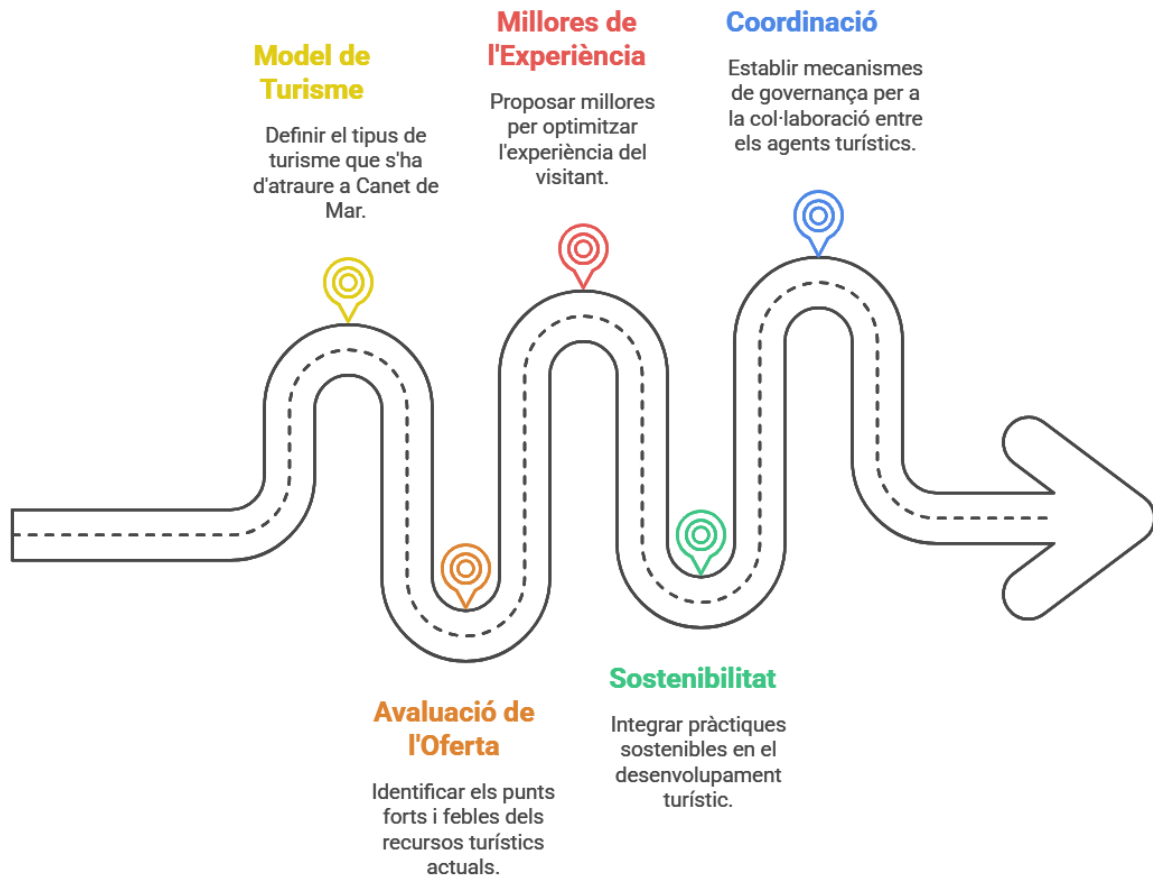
Model de Turisme

Definir el tipus de turisme que s'ha d'atraure a Canet de Mar.

Millores de l'Experiència

Proposar millores per optimitzar l'experiència del visitant.

Coordinació

Establir mecanismes de governança per a la col·laboració entre els agents turístics.

Avaluació de l'Oferta

Identificar els punts forts i febles dels recursos turístics actuals.

Sostenibilitat

Integrar pràctiques sostenibles en el desenvolupament turístic.